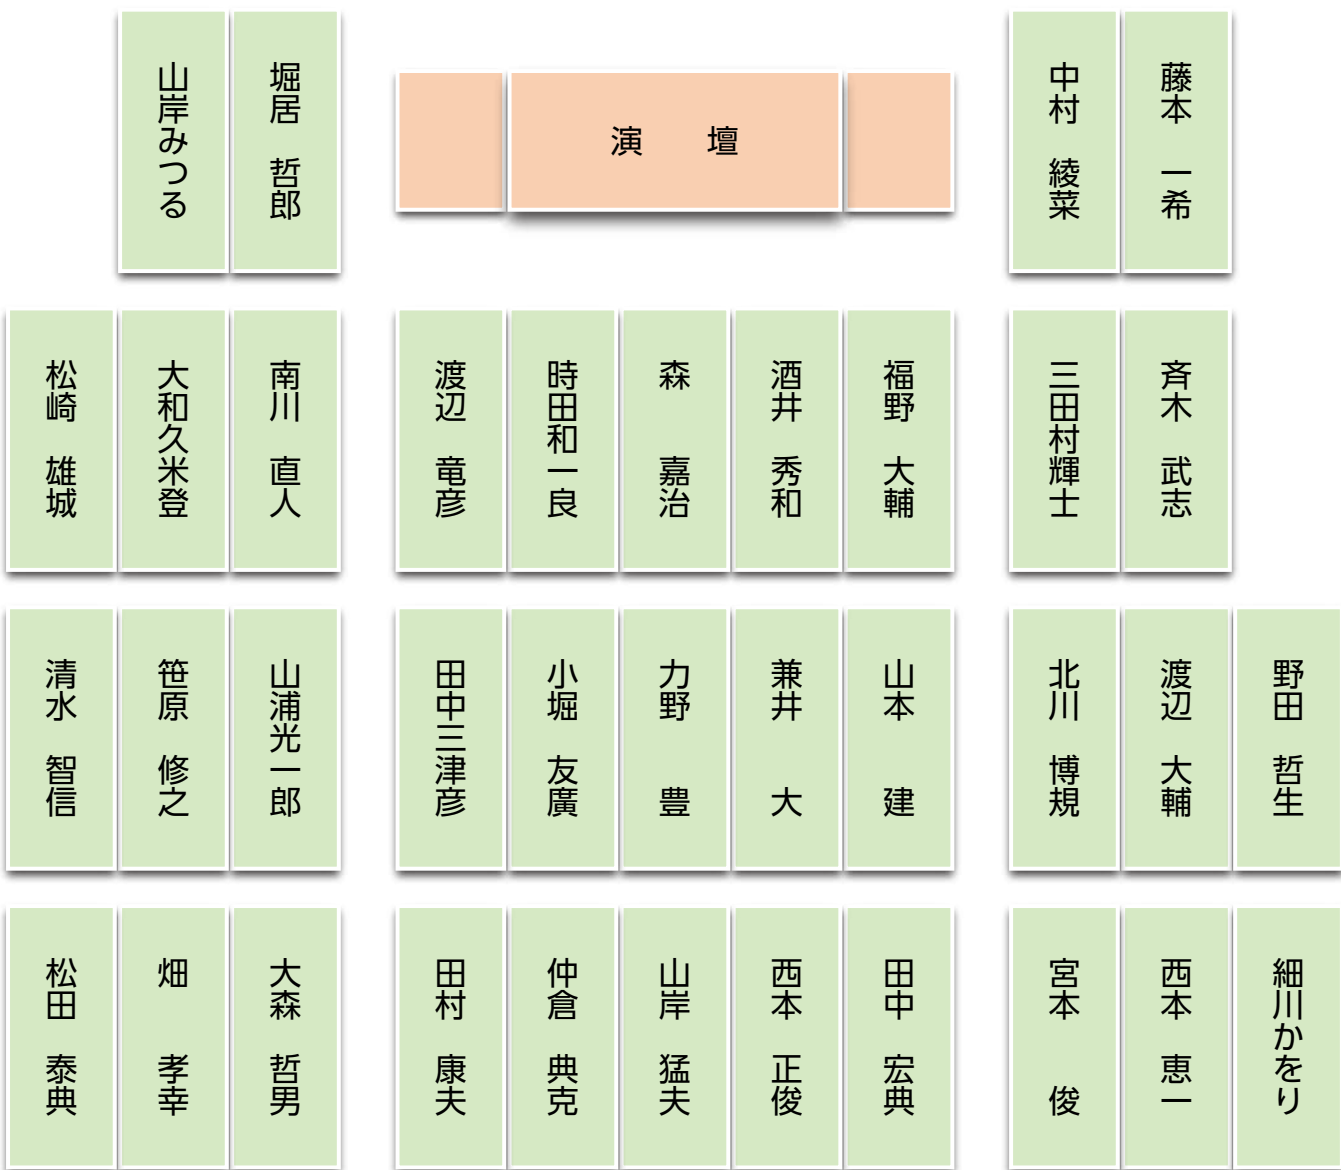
山岸みつる
堀居　哲郎

演　壇

中村　綾菜
藤本　一希

松崎　雄城
大和久米登
南川　直人

渡辺　竜彦
時田和一良
森　嘉治
酒井　秀和
福野　大輔

三田村輝士
斉木　武志

清水　智信
笹原　修之
山浦光一郎

田中三津彦
小堀　友廣
力野　豊
兼井　大
山本　建

北川　博規
渡辺　大輔
野田　哲生

松田　泰典
畑　孝幸
大森　哲男

田村　康夫
仲倉　典克
山岸　猛夫
西本　正俊
田中　宏典

宮本　俊
西本　恵一
細川かをり